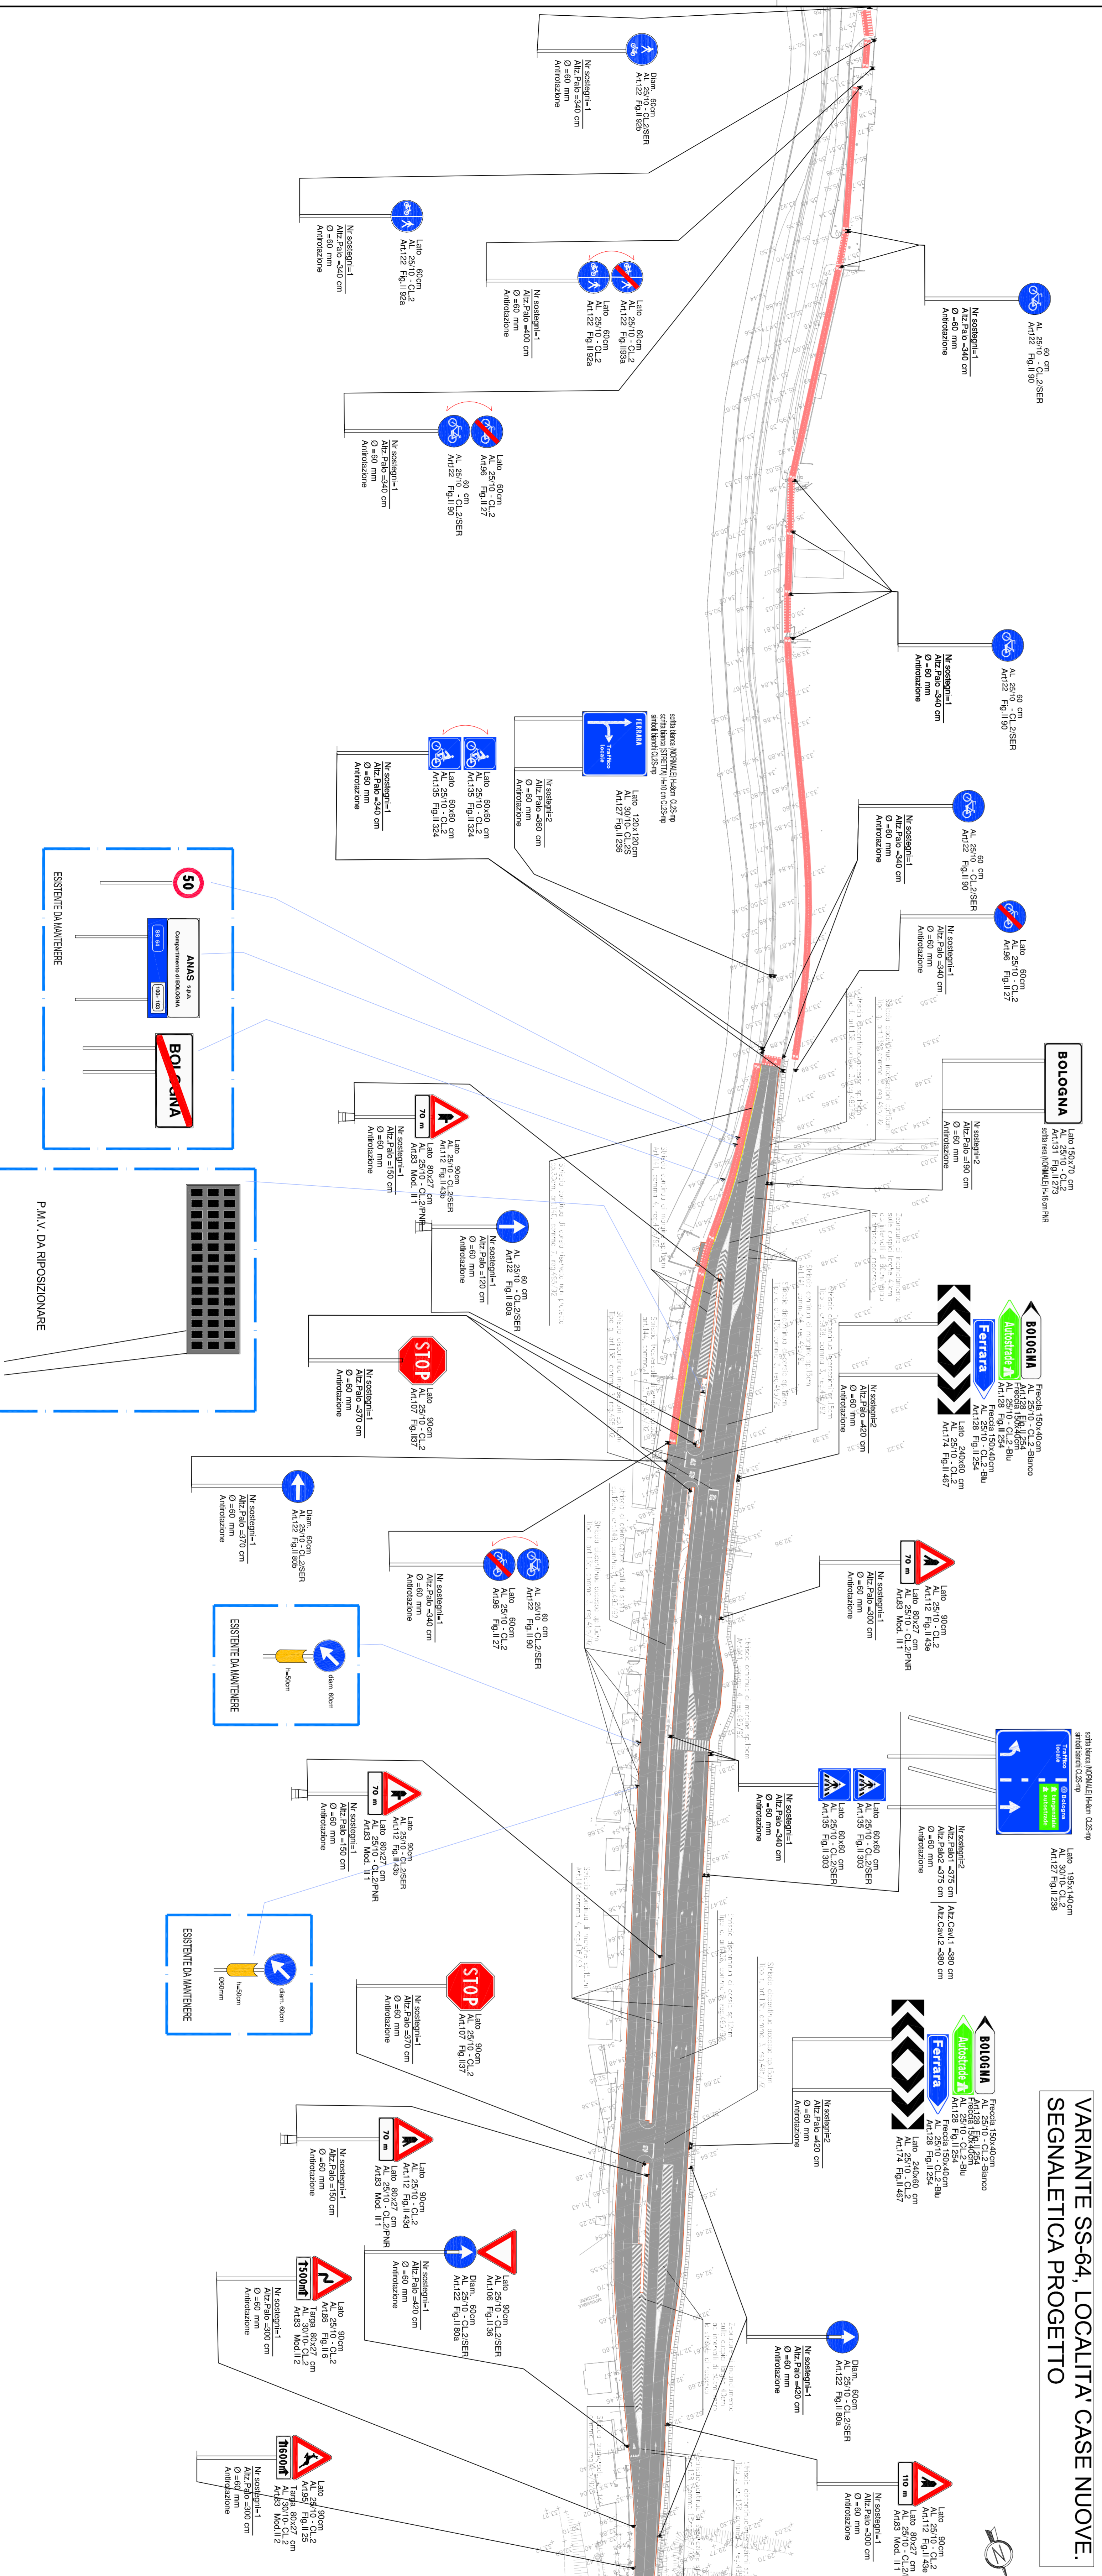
VARIANTE SS-64, LOCALITA' CASE NUOVE.
SEGNALETICA PROGETTO

Diam. 60cm
AL. 25/10 - CL.2/SER
Art.122 Fig.II 92b
Nr sostegni=1
Altz.Palo =340 cm
Ø =60 mm
Antirotazione

Lato 60cm
AL. 25/10 - CL.2
Art.122 Fig.II 92a
Nr sostegni=1
Altz.Palo =340 cm
Ø =60 mm
Antirotazione

Lato 60cm
AL. 25/10 - CL.2
Art.122 Fig.II93a
Lato 60cm
AL. 25/10 - CL.2
Art.122 Fig.II 92a
Nr sostegni=1
Altz.Palo =400 cm
Ø =60 mm
Antirotazione

60 cm
AL. 25/10 - CL.2/SER
Art.122 Fig.II 90
Nr sostegni=1
Altz.Palo =340 cm
Ø =60 mm
Antirotazione

Lato 60cm
AL. 25/10 - CL.2
Art.96 Fig.II 127
60 cm
AL. 25/10 - CL.2/SER
Art.122 Fig.II 90
Nr sostegni=1
Altz.Palo =340 cm
Ø =60 mm
Antirotazione

60 cm
AL. 25/10 - CL.2/SER
Art.122 Fig.II 90
Nr sostegni=1
Altz.Palo =340 cm
Ø =60 mm
Antirotazione

FERRARA
Traffico locale
Lato 120x120cm
AL. 30/10 - CL.2/S
Art.127 Fig.II 236
Nr sostegni=2
Altz.Palo =360 cm
Ø =60 mm
Antirotazione

Lato 60x60 cm
AL. 25/10 - CL.2
Art.135 Fig.II 324
Lato 60x60 cm
AL. 25/10 - CL.2
Art.135 Fig.II 324
Nr sostegni=1
Altz.Palo =340 cm
Ø =60 mm
Antirotazione

60 cm
AL. 25/10 - CL.2/SER
Art.122 Fig.II 90
Nr sostegni=1
Altz.Palo =340 cm
Ø =60 mm
Antirotazione

Lato 60cm
AL. 25/10 - CL.2
Art.96 Fig.II 127
Nr sostegni=1
Altz.Palo =340 cm
Ø =60 mm
Antirotazione

ESISTENTE DA MANTENERE
50
ANAS S.p.A.
Compartimento di BOLOGNA
SS 64
BOLOGNA

BOLOGNA
Lato 150x70 cm
AL. 25/10 - CL.2
Art.131 Fig.II 273
Nr sostegni=2
Altz.Palo =190 cm
Ø =60 mm
Antirotazione

70 m
Lato 90cm
AL. 25/10 - CL.2/SER
Art.112 Fig.II 43b
Lato 80x27 cm
AL. 25/10 - CL.2/PNR
Art.83 Mod. II 1
Nr sostegni=1
Altz.Palo =150 cm
Ø =60 mm
Antirotazione

60 cm
AL. 25/10 - CL.2/SER
Art.122 Fig.II 80a
Nr sostegni=1
Altz.Palo =120 cm
Ø =60 mm
Antirotazione

P.M.V. DA RIPOSIZIONARE

BOLOGNA
Autostrada A13
Ferrara
Freccia 150x40cm
AL. 25/10 - CL.2-Bianco
Art.128 Fig.II 254
Freccia 150x40cm
AL. 25/10 - CL.2-Blu
Art.128 Fig.II 254
Lato 240x60 cm
AL. 25/10 - CL.2
Art.174 Fig.II 467
Nr sostegni=2
Altz.Palo =420 cm
Ø =60 mm
Antirotazione

STOP
Lato 90cm
AL. 25/10 - CL.2
Art.107 Fig.II37
Nr sostegni=1
Altz.Palo =370 cm
Ø =60 mm
Antirotazione

Diam. 60cm
AL. 25/10 - CL.2/SER
Art.122 Fig.II 80b
Nr sostegni=1
Altz.Palo =370 cm
Ø =60 mm
Antirotazione

60 cm
AL. 25/10 - CL.2/SER
Art.122 Fig.II 90
Lato 60cm
AL. 25/10 - CL.2
Art.96 Fig.II 127
Nr sostegni=1
Altz.Palo =340 cm
Ø =60 mm
Antirotazione

70 m
Lato 90cm
AL. 25/10 - CL.2
Art.112 Fig.II 43e
Lato 80x27 cm
AL. 25/10 - CL.2/PNR
Art.83 Mod. II 1
Nr sostegni=1
Altz.Palo =300 cm
Ø =60 mm
Antirotazione

ESISTENTE DA MANTENERE
diam. 60cm
h=50cm

Lato 195x140 cm
AL. 30/10 - CL.2
Art.127 Fig.II 238
Nr sostegni=2
Altz.Palo =375 cm
Altz.Palo2 =375 cm
Altz.Cavi1 =380 cm
Altz.Cavi2 =380 cm
Ø =60 mm
Antirotazione

60x60 cm
AL. 25/10 - CL.2/SER
Art.135 Fig.II 303
Lato 60x60 cm
AL. 25/10 - CL.2/SER
Art.135 Fig.II 303
Nr sostegni=1
Altz.Palo =340 cm
Ø =60 mm
Antirotazione

70 m
Lato 90cm
AL. 25/10 - CL.2/SER
Art.112 Fig.II 43b
Lato 80x27 cm
AL. 25/10 - CL.2/PNR
Art.83 Mod. II 1
Nr sostegni=1
Altz.Palo =150 cm
Ø =60 mm
Antirotazione

ESISTENTE DA MANTENERE
diam. 60cm
h=50cm
Ø60mm

STOP
Lato 90cm
AL. 25/10 - CL.2
Art.107 Fig.II37
Nr sostegni=1
Altz.Palo =370 cm
Ø =60 mm
Antirotazione

BOLOGNA
Autostrada A13
Ferrara
Freccia 150x40cm
AL. 25/10 - CL.2-Bianco
Art.128 Fig.II 254
Freccia 150x40cm
AL. 25/10 - CL.2-Blu
Art.128 Fig.II 254
Lato 240x60 cm
AL. 25/10 - CL.2
Art.174 Fig.II 467
Nr sostegni=2
Altz.Palo =420 cm
Ø =60 mm
Antirotazione

70 m
Lato 90cm
AL. 25/10 - CL.2
Art.112 Fig.II 43e
Lato 80x27 cm
AL. 25/10 - CL.2/PNR
Art.83 Mod. II 1
Nr sostegni=1
Altz.Palo =150 cm
Ø =60 mm
Antirotazione

Lato 90cm
AL. 25/10 - CL.2/SER
Art.106 Fig.II 36
Diam. 60cm
AL. 25/10 - CL.2/SER
Art.122 Fig.II 80a
Nr sostegni=1
Altz.Palo =420 cm
Ø =60 mm
Antirotazione

↕500m
Lato 90cm
AL. 25/10 - CL.2
Art.88 Fig.II 6
Targa 80x27 cm
AL. 25/10 - CL.2
Art.83 Mod.II 2
Nr sostegni=1
Altz.Palo =300 cm
Ø =60 mm
Antirotazione

Diam. 60cm
AL. 25/10 - CL.2/SER
Art.122 Fig.II 80a
Nr sostegni=1
Altz.Palo =420 cm
Ø =60 mm
Antirotazione

↕600m
Lato 90cm
AL. 25/10 - CL.2
Art.95 Fig.II 25
Targa 80x27 cm
AL. 25/10 - CL.2
Art.83 Mod.II 2
Nr sostegni=1
Altz.Palo =300 cm
Ø =60 mm
Antirotazione

110 m
Lato 90cm
AL. 25/10 - CL.2
Art.112 Fig.II 43e
Lato 80x27 cm
AL. 25/10 - CL.2
Art.83 Mod. II 1
Nr sostegni=1
Altz.Palo =300 cm
Ø =60 mm
Antirotazione